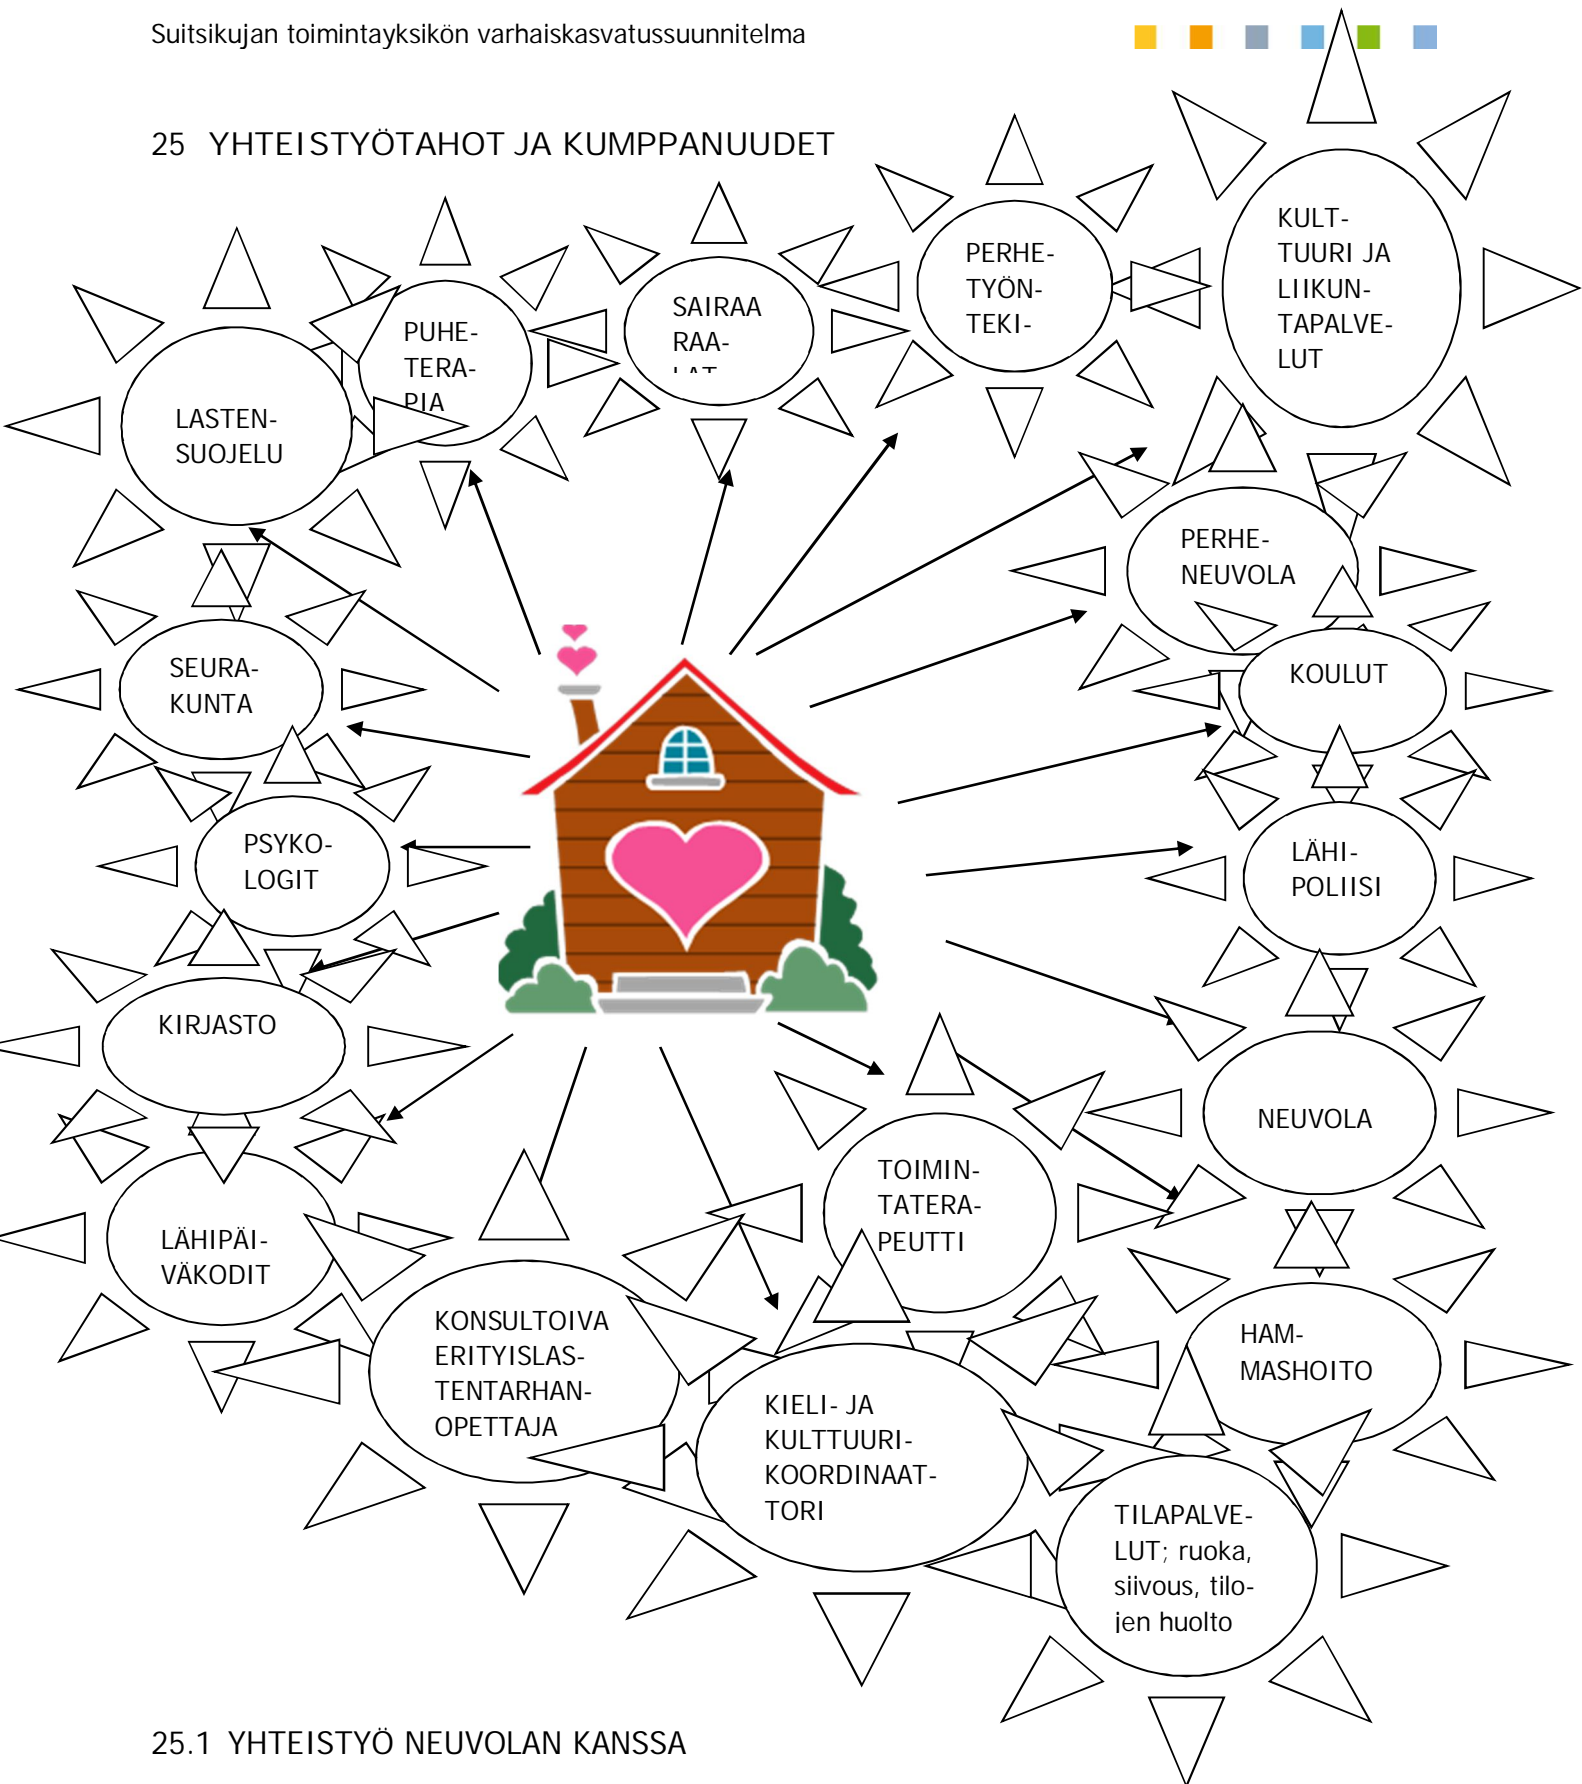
Suitsikujan toimintayksikön varhaiskasvatussuunnitelma

25 YHTEISTYÖTAHOT JA KUMPPANUUDET

LASTENSUOJELU

PUHETERAPIA

SAIRAARAA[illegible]

PERHETYÖNTEKI-

KULTTUURI JA LIIKUNTAPALVELUT

PERHENEUVOLA

KOULUT

SEURAKUNTA

PSYKOLOGIT

LÄHIPOLIISI

KIRJASTO

NEUVOLA

TOIMINTATERAPEUTTI

LÄHIPÄIVÄKODIT

KONSULTOIVA ERITYISLASTENTARHANOPETTAJA

HAMMASHOITO

KIELI- JA KULTTUURIKOORDINAATTORI

TILAPALVELUT; ruoka, siivous, tilojen huolto

25.1 YHTEISTYÖ NEUVOLAN KANSSA